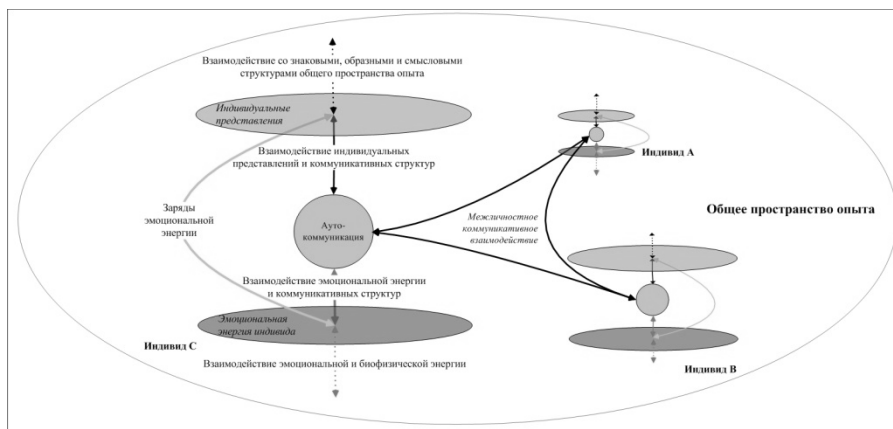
Взаимодействие со знаковыми, образными и смысловыми структурами общего пространства опыта

Индивидуальные представления

Взаимодействие индивидуальных представлений и коммуникативных структур

Заряды эмоциональной энергии

Ауто-коммуникация

Межличностное коммуникативное взаимодействие

Индивид А

Общее пространство опыта

Взаимодействие эмоциональной энергии и коммуникативных структур

Эмоциональная энергия индивида

Индивид С

Взаимодействие эмоциональной и биофизической энергии

Индивид В